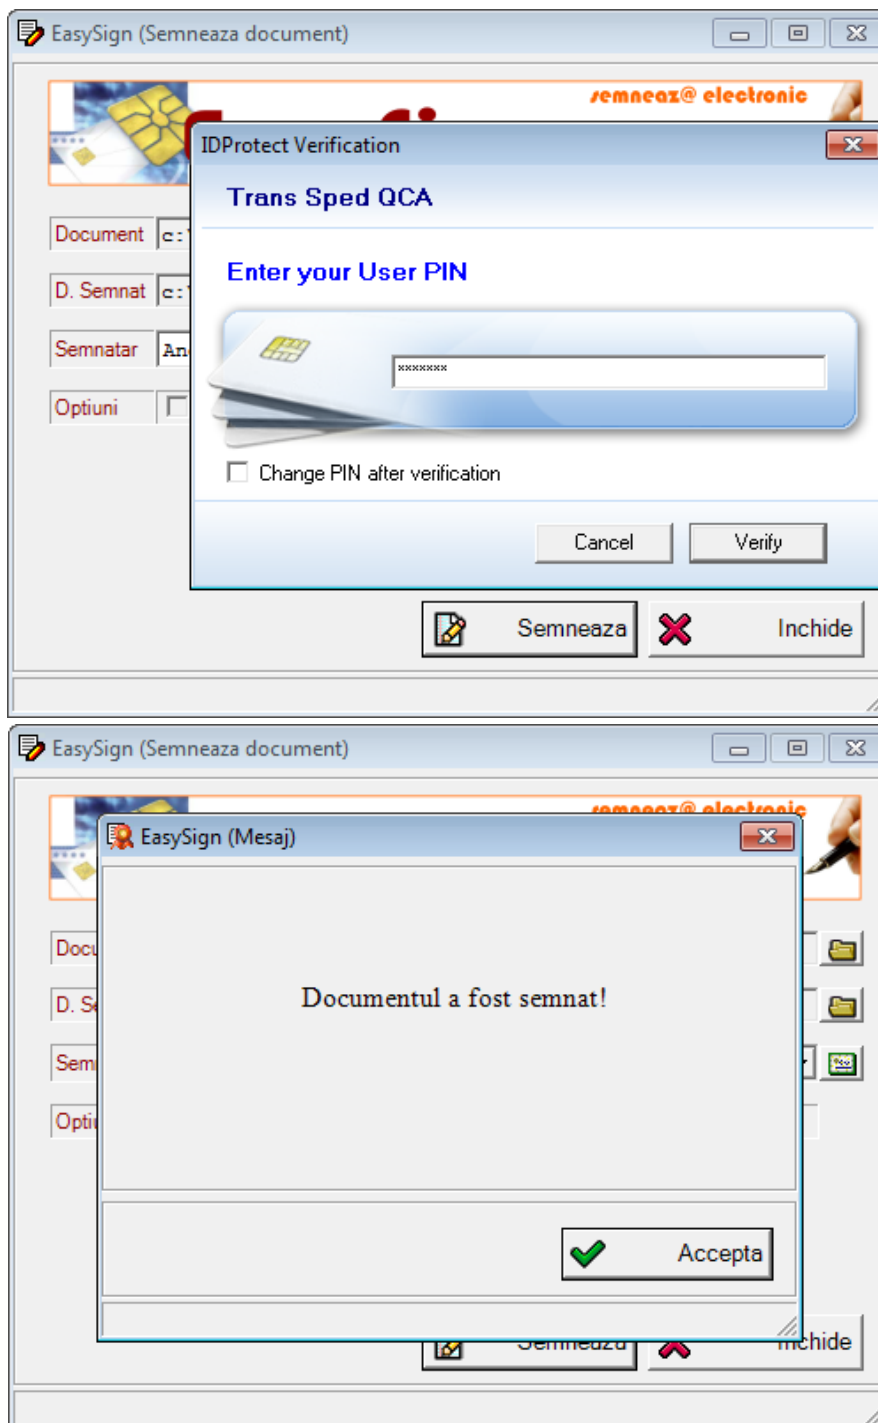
EasySign (Semneaza document)

semneaz@ electronic

Document c:\
D. Semnat c:\
Semnatar An
Optiuni

IDProtect Verification

Trans Sped QCA

Enter your User PIN

*******

Change PIN after verification

Cancel
Verify

Semneaza
Inchide

EasySign (Semneaza document)

semneaz@ electronic

Docu
D. Se
Sem
Opti

EasySign (Mesaj)

Documentul a fost semnat!

Accepta

Semneaza
Inchide